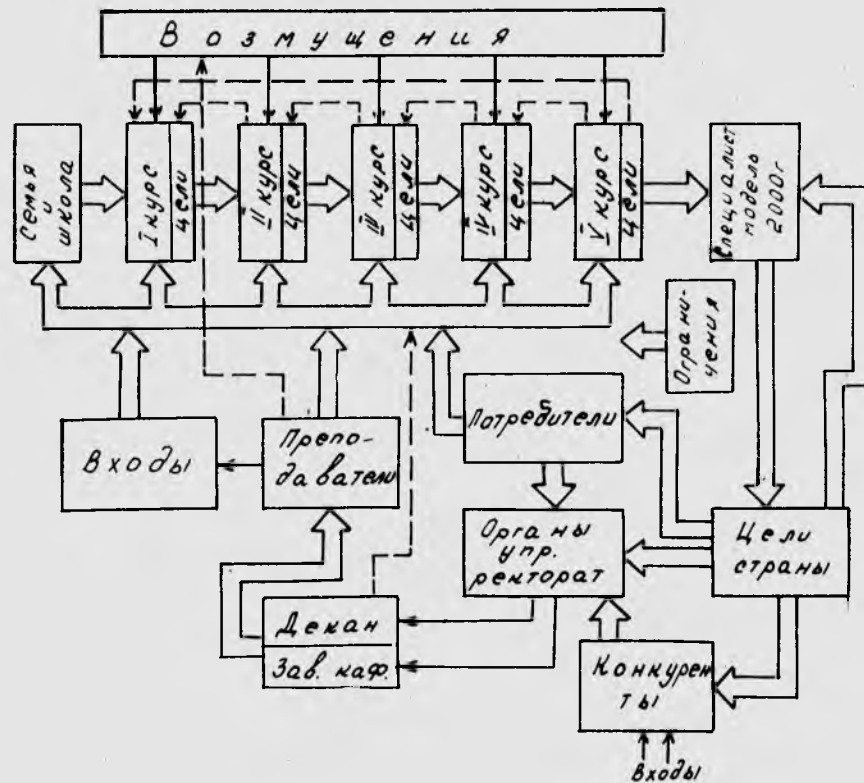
Возмущения

Семья и школа

I курс цели

II курс цели

III курс цели

IV курс цели

V курс цели

Специалист модель 2000г

Ограничения

Входы

Преподаватели

Потребители

Органы упр. ректорат

Цели страны

Декан

Зав. каф.

Конкуренты

Входы